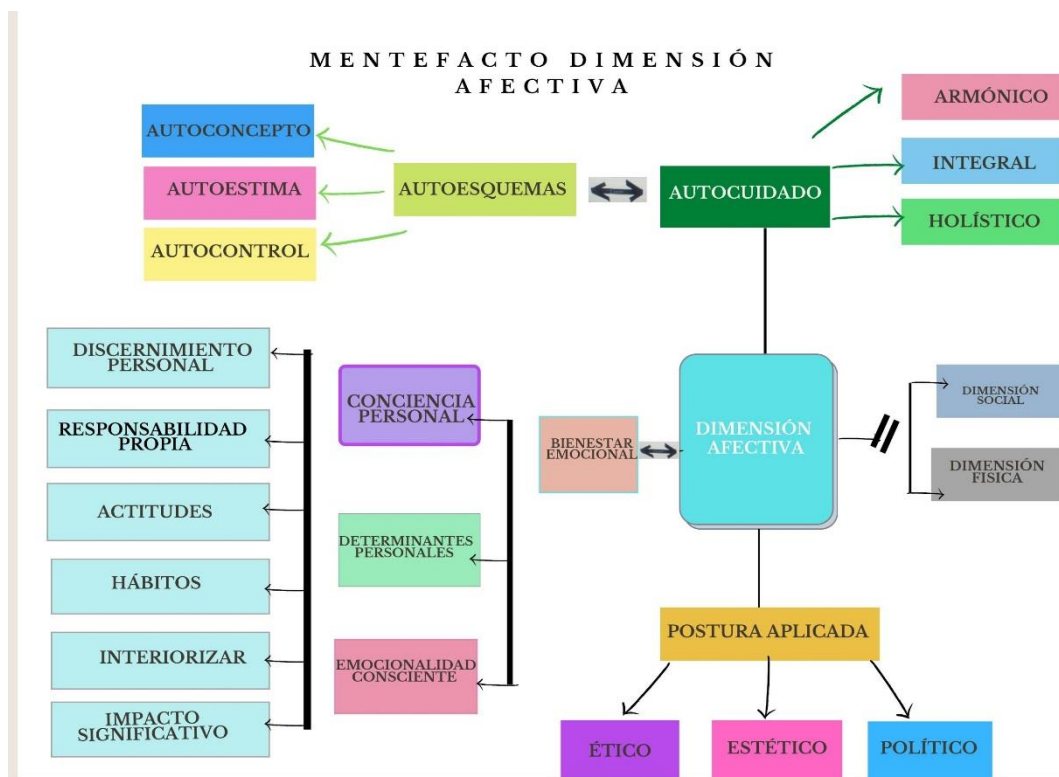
MENTEFACTO DIMENSIÓN AFECTIVA

AUTOCONCEPTO

AUTOESTIMA

AUTOCONTROL

AUTOESQUEMAS

AUTOCUIDADO

ARMÓNICO

INTEGRAL

HOLÍSTICO

DISCERNIMIENTO PERSONAL

RESPONSABILIDAD PROPIA

ACTITUDES

HÁBITOS

INTERIORIZAR

IMPACTO SIGNIFICATIVO

CONCIENCIA PERSONAL

DETERMINANTES PERSONALES

EMOCIONALIDAD CONSCIENTE

BIENESTAR EMOCIONAL

DIMENSIÓN AFECTIVA

DIMENSIÓN SOCIAL

DIMENSIÓN FISICA

POSTURA APLICADA

ÉTICO

ESTÉTICO

POLÍTICO